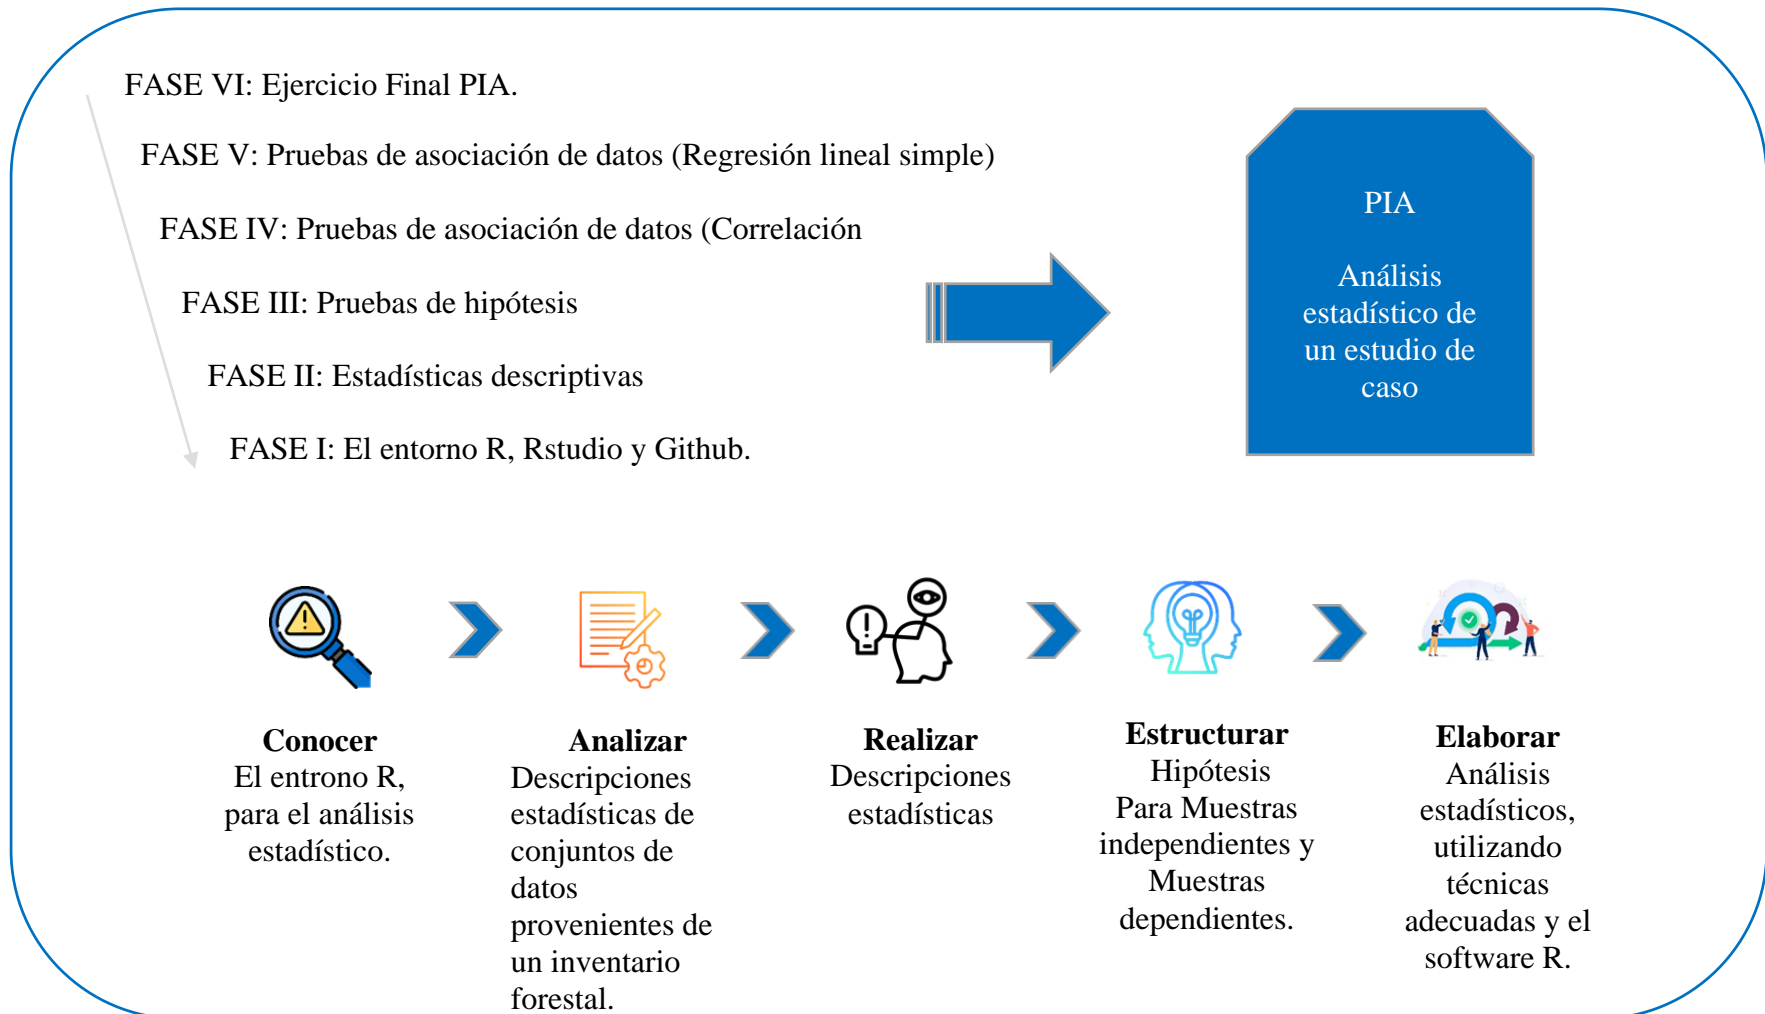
FASE VI: Ejercicio Final PIA.

FASE V: Pruebas de asociación de datos (Regresión lineal simple)

FASE IV: Pruebas de asociación de datos (Correlación

FASE III: Pruebas de hipótesis

FASE II: Estadísticas descriptivas

FASE I: El entorno R, Rstudio y Github.

PIA

Análisis estadístico de un estudio de caso

**Conocer**
El entrono R, para el análisis estadístico.

**Analizar**
Descripciones estadísticas de conjuntos de datos provenientes de un inventario forestal.

**Realizar**
Descripciones estadísticas

**Estructurar**
Hipótesis Para Muestras independientes y Muestras dependientes.

**Elaborar**
Análisis estadísticos, utilizando técnicas adecuadas y el software R.